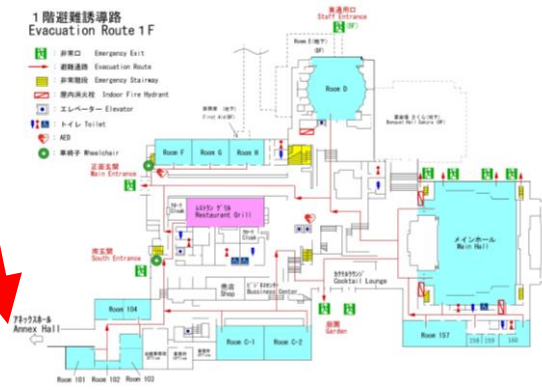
１階避難誘導路
Evacuation Route 1F

非常口 Emergency Exit
避難通路 Evacuation Route
非常階段 Emergency Stairway
屋内消火栓 Indoor Fire Hydrant
エレベーター Elevator
トイレ Toilet
AED
車椅子 Wheelchair

通用口
Staff Entrance
Room E (地下)
(BF)
Room D
救護室 (地下)
First Aid (BF)
宴会場 さくら (地下)
Banquet Hall Sakura (BF)
Room F
Room G
Room H
正面玄関
Main Entrance
レストラン グリル
Restaurant Grill
クローク
Cloak
クローク
Cloak
南玄関
South Entrance
メインホール
Main Hall
売店
Shop
ビジネスセンター
Business Center
カクテルラウンジ
Cocktail Lounge
庭園
Garden
アネックスホール
Annex Hall
Room 104
Room C-1
Room C-2
Room 157
158
159
160
Room 101
Room 102
Room 103